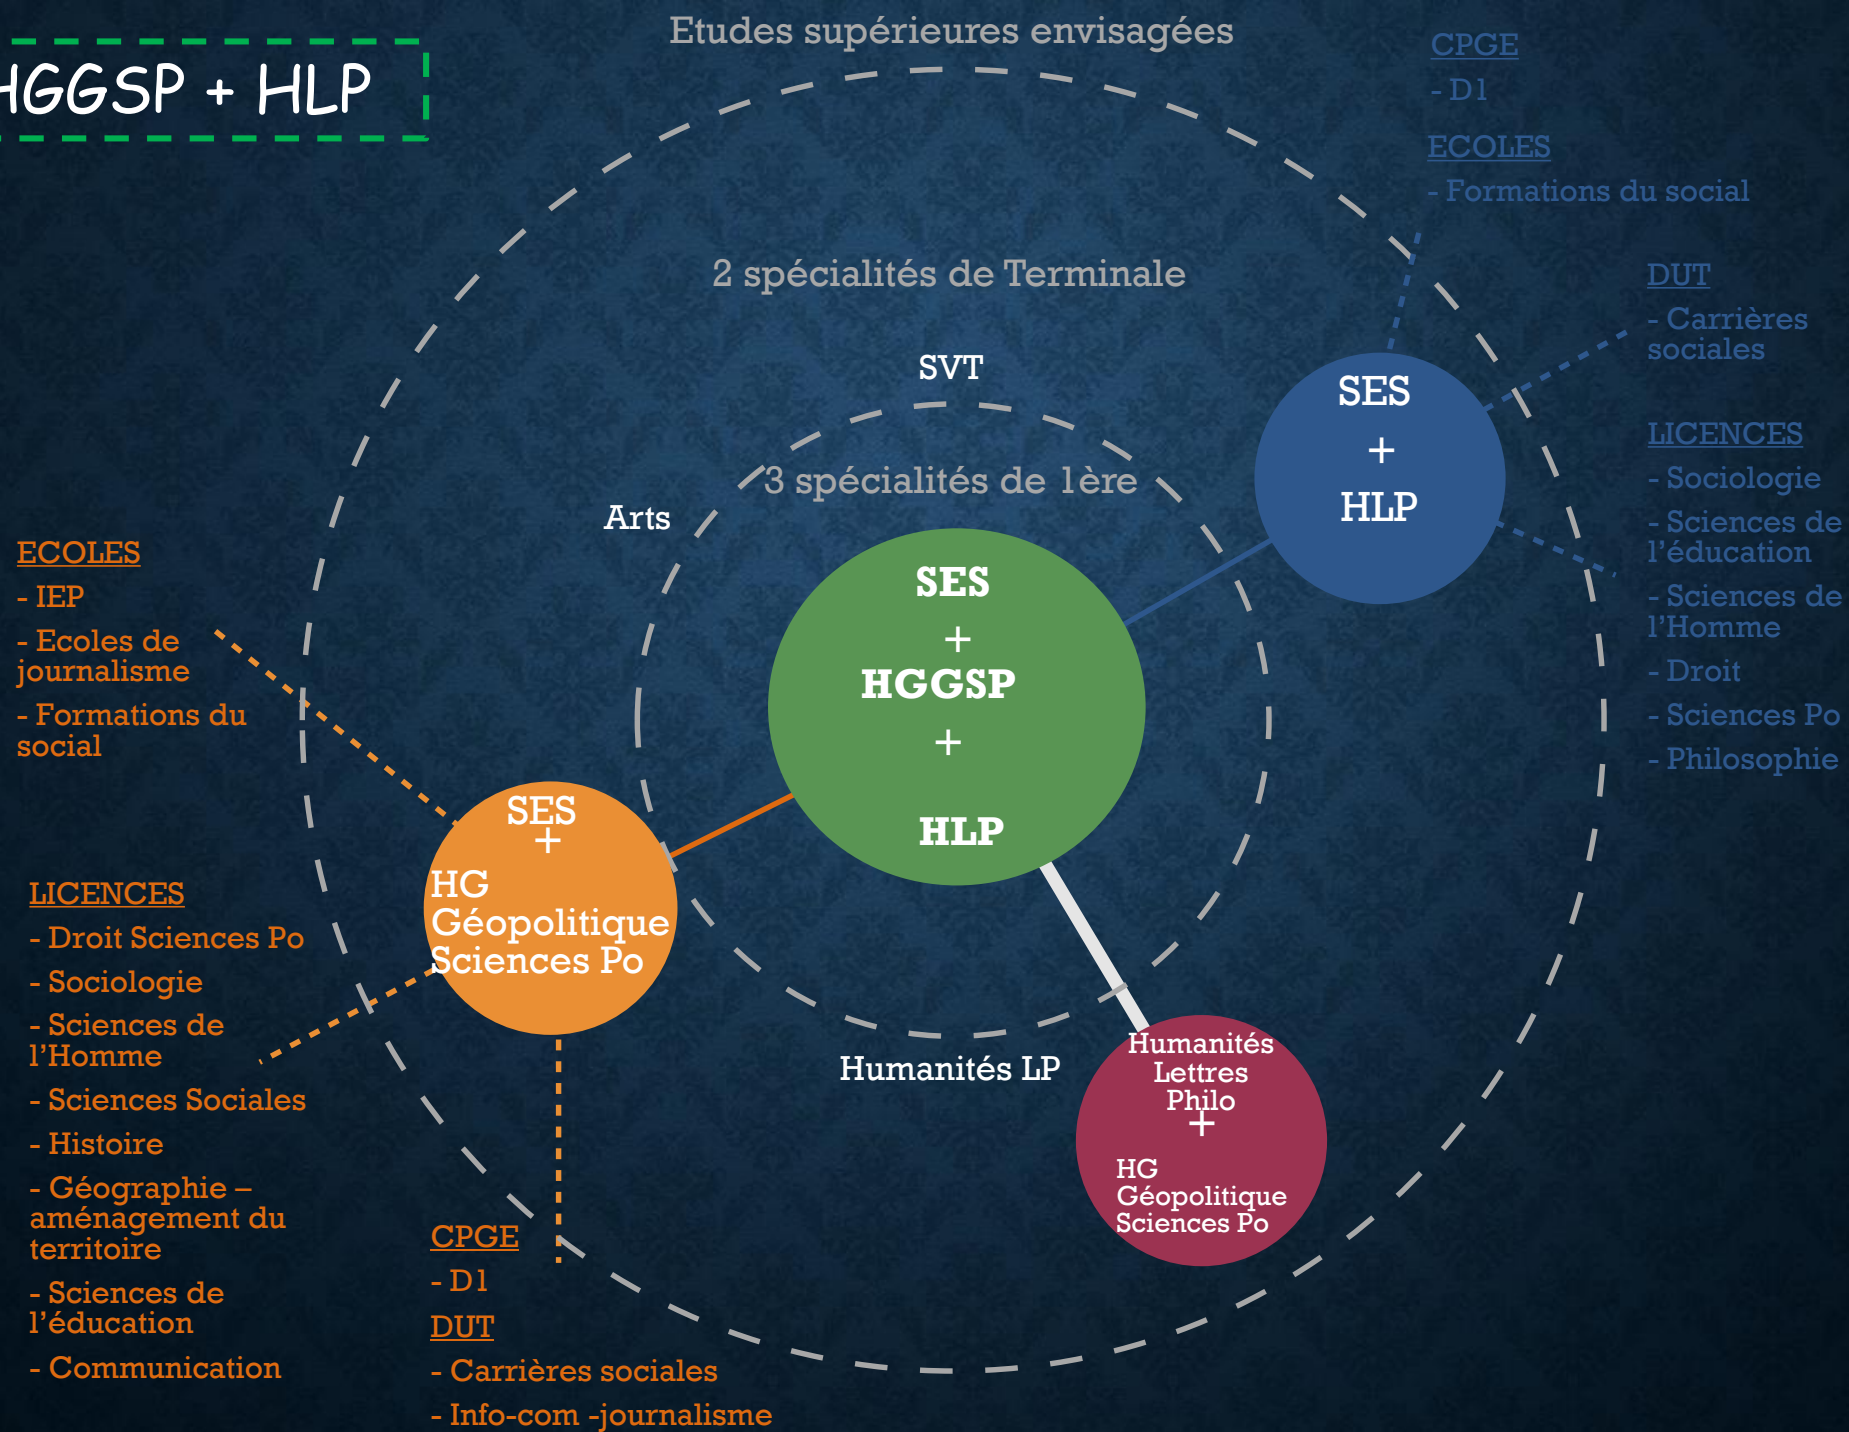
HGGSP + HLP

Etudes supérieures envisagées

2 spécialités de Terminale

SVT

3 spécialités de 1ère

Arts

SES
+
HGGSP
+
HLP

SES
+
HLP

SES
+
HG
Géopolitique
Sciences Po

Humanités LP

Humanités
Lettres
Philo
+
HG
Géopolitique
Sciences Po

CPGE
- D1
ECOLES
- Formations du social

DUT
- Carrières sociales

LICENCES
- Sociologie
- Sciences de l'éducation
- Sciences de l'Homme
- Droit
- Sciences Po
- Philosophie

ECOLES
- IEP
- Ecoles de journalisme
- Formations du social

LICENCES
- Droit Sciences Po
- Sociologie
- Sciences de l'Homme
- Sciences Sociales
- Histoire
- Géographie – aménagement du territoire
- Sciences de l'éducation
- Communication

CPGE
- D1
DUT
- Carrières sociales
- Info-com -journalisme